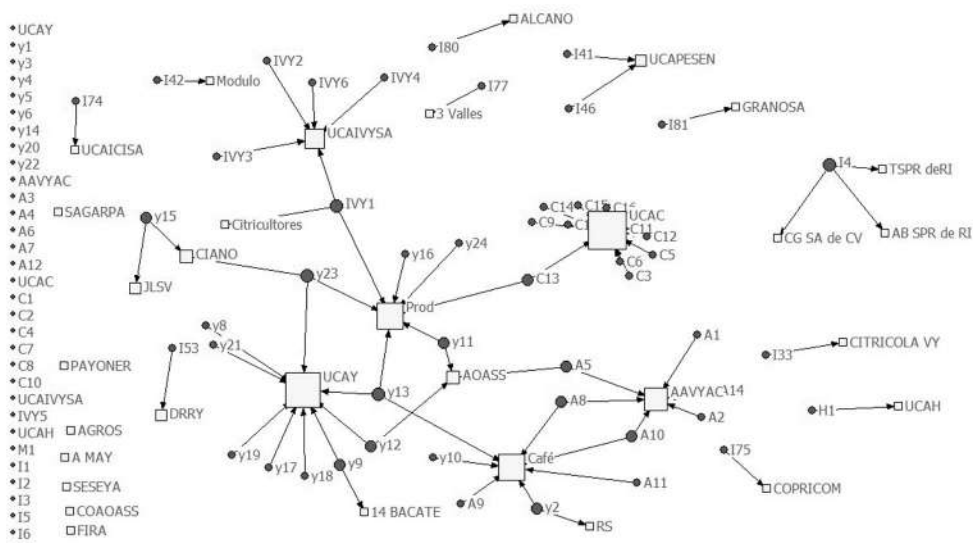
UCAY
y1
y3
y4
y5
y6
y14
y20
y22
AAVYAC
A3
A4
A6
A7
A12
UCAC
C1
C2
C4
C7
C8
C10
UCAIVYSA
IVY5
UCAH
M1
I1
I2
I3
I5
I6

SAGARPA
PAYONER
AGROS
A MAY
SESEYA
COAOASS
FIRA

I74
UCAICISA
I42
Modulo
IVY2
IVY6
IVY4
UCAIVYSA
IVY3
IVY1
Citricultores
y15
CIANO
JLSV
I80
ALCANO
I77
3 Valles
I41
UCAPESEN
I46
I81
GRANOSA
I4
TSPR deRI
CG SA de CV
AB SPR de RI
C14
C15
C16
C9
C1
UCAC
C11
C12
C5
C6
C3
C13
y16
y24
y23
Prod
y11
AOASS
y8
y21
I53
DRRY
UCAY
y13
y12
y19
y17
y18
y9
14 BACATE
A5
A8
A10
A1
AAVYAC
A14
A2
I33
CITRICOLA VY
H1
UCAH
y10
Café
A9
A11
y2
RS
I75
COPRICOM